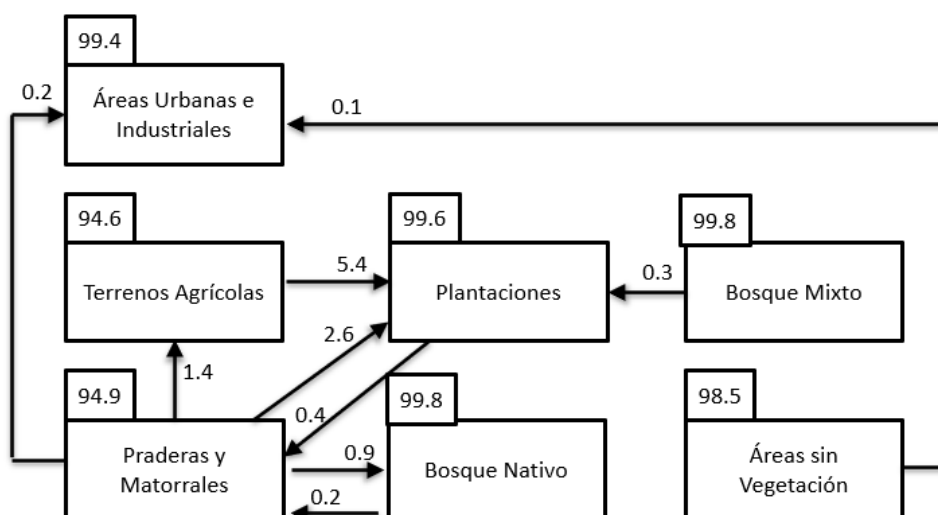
99.4

0.2

Áreas Urbanas e Industriales

0.1

94.6

Terrenos Agrícolas

5.4

99.6

Plantaciones

99.8

0.3

Bosque Mixto

2.6

1.4

94.9

0.4

99.8

98.5

Praderas y Matorrales

0.9

Bosque Nativo

0.2

Áreas sin Vegetación